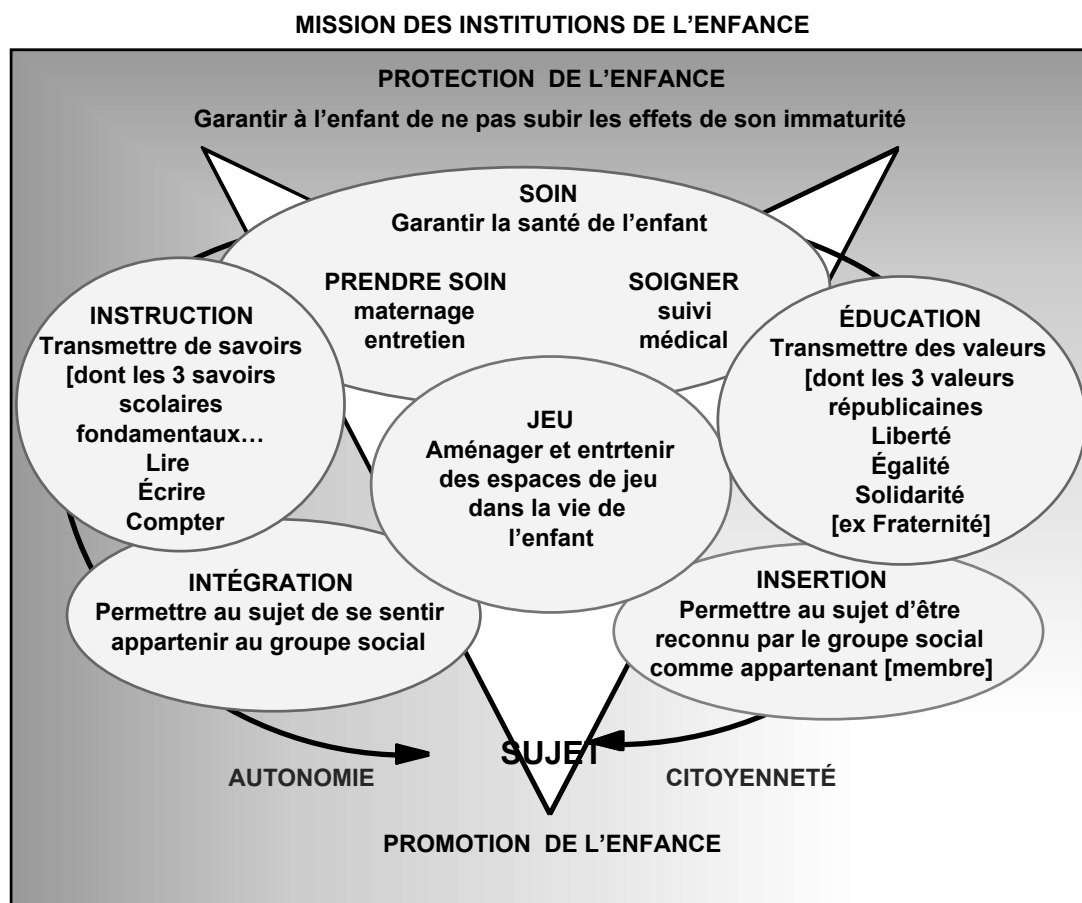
MISSION DES INSTITUTIONS DE L'ENFANCE

PROTECTION DE L'ENFANCE

Garantir à l'enfant de ne pas subir les effets de son immaturité

SOIN
Garantir la santé de l'enfant

PRENDRE SOIN
maternage
entretien

SOIGNER
suivi
médical

INSTRUCTION
Transmettre de savoirs
[dont les 3 savoirs scolaires fondamentaux…
Lire
Écrire
Compter

ÉDUCATION
Transmettre des valeurs
[dont les 3 valeurs républicaines
Liberté
Égalité
Solidarité
[ex Fraternité]

JEU
Aménager et entrtenir des espaces de jeu dans la vie de l'enfant

INTÉGRATION
Permettre au sujet de se sentir appartenir au groupe social

INSERTION
Permettre au sujet d'être reconnu par le groupe social comme appartenant [membre]

SUJET

AUTONOMIE

CITOYENNETÉ

PROMOTION DE L'ENFANCE